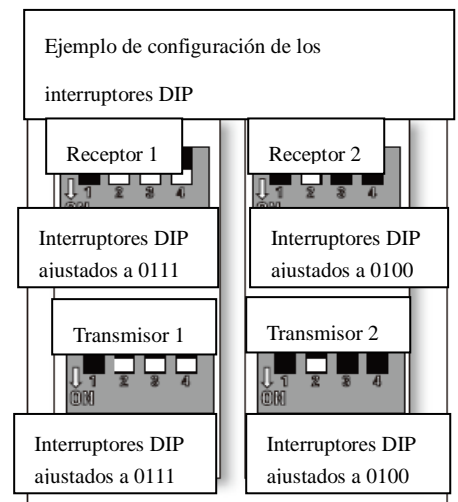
Ejemplo de configuración de los interruptores DIP

Receptor 1

1 2 3 4

Interruptores DIP ajustados a 0111

Receptor 2

1 2 3 4

Interruptores DIP ajustados a 0100

Transmisor 1

1 2 3 4
ON

Interruptores DIP ajustados a 0111

Transmisor 2

1 2 3 4
ON

Interruptores DIP ajustados a 0100